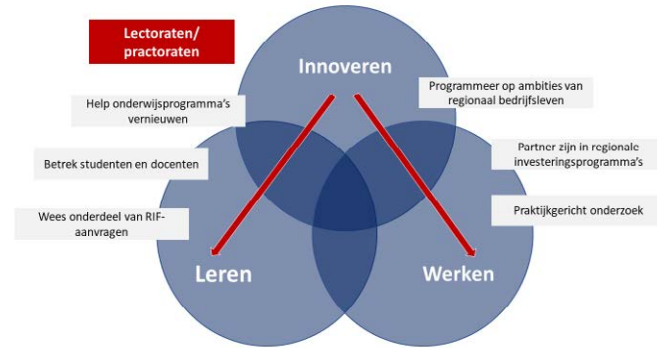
Lectoraten/ practoraten

Innoveren

Help onderwijsprogramma's vernieuwen

Programmeer op ambities van regionaal bedrijfsleven

Betrek studenten en docenten

Partner zijn in regionale investeringsprogramma's

Wees onderdeel van RIF-aanvragen

Praktijkgericht onderzoek

Leren

Werken